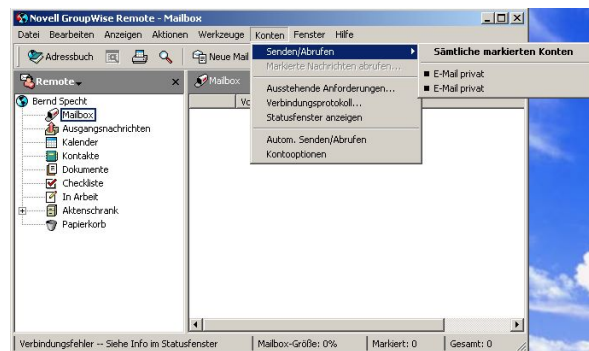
Novell GroupWise Remote - Mailbox

Datei Bearbeiten Anzeigen Aktionen Werkzeuge Konten Fenster Hilfe

Adressbuch Neue Mail

Remote

Bernd Specht
Mailbox
Ausgangsnachrichten
Kalender
Kontakte
Dokumente
Checkliste
In Arbeit
Aktenschrank
Papierkorb

Mailbox

Vo

Senden/Abrufen
Markierte Nachrichten abrufen...
Ausstehende Anforderungen...
Verbindungsprotokoll...
Statusfenster anzeigen
Autom. Senden/Abrufen
Kontooptionen

Sämtliche markierten Konten
E-Mail privat
E-Mail privat

Verbindungsfehler -- Siehe Info im Statusfenster | Mailbox-Größe: 0% | Markiert: 0 | Gesamt: 0